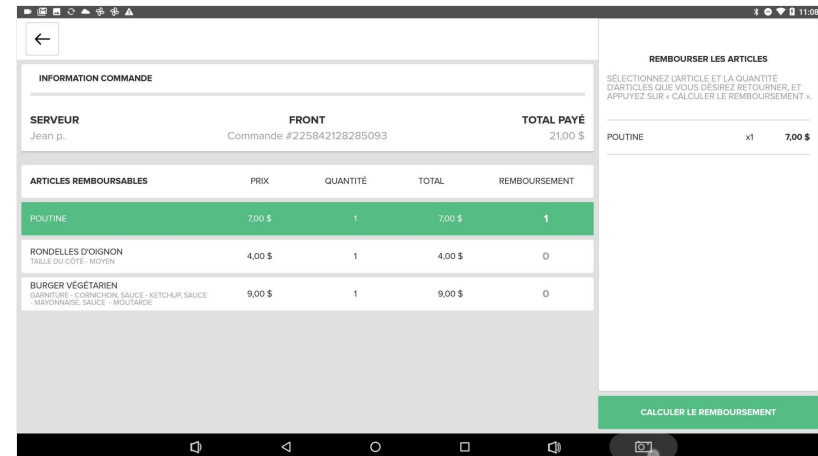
11:08

INFORMATION COMMANDE

SERVEUR
Jean p.

FRONT
Commande #225842128285093

TOTAL PAYÉ
21,00 $

| ARTICLES REMBOURSABLES | PRIX | QUANTITÉ | TOTAL | REMBOURSEMENT |
|---|---|---|---|---|
| POUTINE | 7,00 $ | 1 | 7,00 $ | 1 |
| RONDELLES D'OIGNON TAILLE DU CÔTÉ - MOYEN | 4,00 $ | 1 | 4,00 $ | 0 |
| BURGER VÉGÉTARIEN GARNITURE - CORNICHON, SAUCE - KETCHUP, SAUCE - MAYONNAISE, SAUCE - MOUTARDE | 9,00 $ | 1 | 9,00 $ | 0 |

REMBOURSER LES ARTICLES

SÉLECTIONNEZ L'ARTICLE ET LA QUANTITÉ D'ARTICLES QUE VOUS DÉSIREZ RETOURNER, ET APPUYEZ SUR « CALCULER LE REMBOURSEMENT ».

POUTINE x1 7,00 $

CALCULER LE REMBOURSEMENT